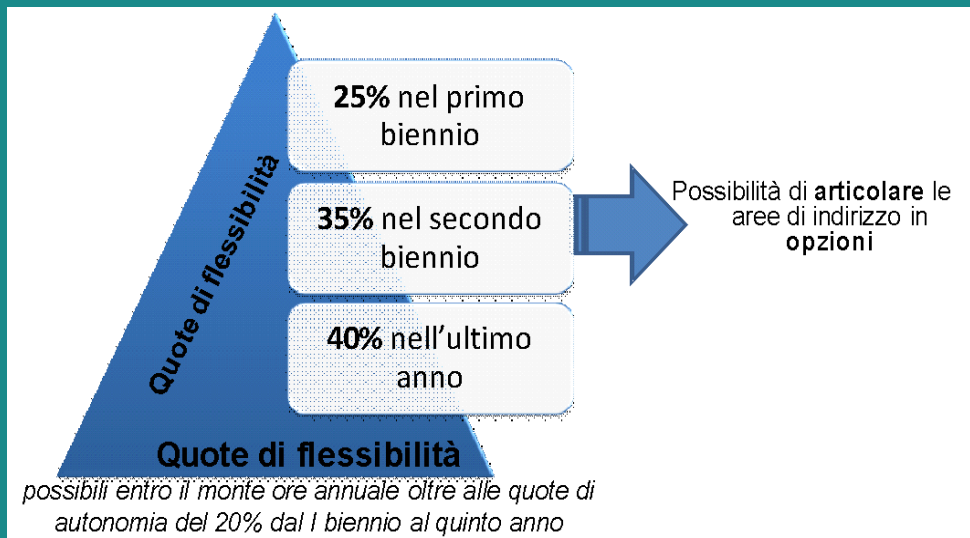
Quote di flessibilità

**25%** nel primo biennio

**35%** nel secondo biennio

**40%** nell'ultimo anno

Possibilità di **articolare** le aree di indirizzo in **opzioni**

Quote di flessibilità

*possibili entro il monte ore annuale oltre alle quote di autonomia del 20% dal I biennio al quinto anno*